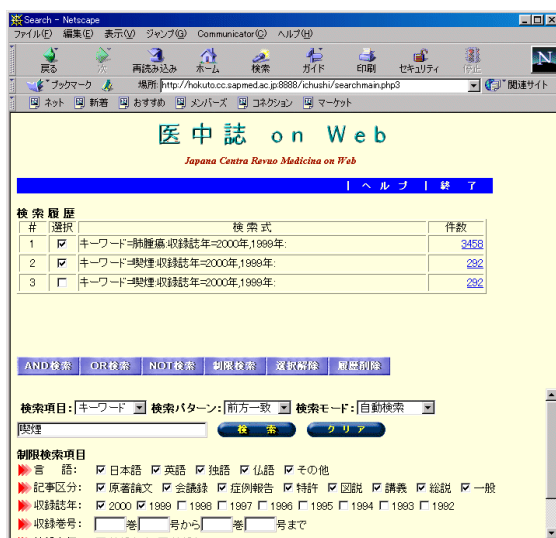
Search - Netscape

ファイル(F) 編集(E) 表示(V) ジャンプ(G) Communicator(C) ヘルプ(H)

戻る 次へ 再読み込み ホーム 検索 ガイド 印刷 セキュリティ 中止

ブックマーク 場所: http://hokuto.cc.sapmed.ac.jp:8888/ichushi/searchmain.php3 関連サイト

ネット 新着 おすすめ メンバーズ コネクション マーケット

医中誌 on Web

Japana Centra Revuo Medicina on Web

| ヘルプ | 終了

検索履歴

| # | 選択 | 検索式 | 件数 |
|---|---|---|---|
| 1 | ☑ | キーワード=肺腫瘍;収録誌年=2000年,1999年; | 3458 |
| 2 | ☑ | キーワード=喫煙;収録誌年=2000年,1999年; | 292 |
| 3 | ☐ | キーワード=喫煙;収録誌年=2000年,1999年; | 292 |

AND検索 OR検索 NOT検索 制限検索 選択解除 履歴削除

検索項目: キーワード 検索パターン: 前方一致 検索モード: 自動検索

喫煙 検索 クリア

制限検索項目

言語: ☑日本語 ☑英語 ☑独語 ☑仏語 ☑その他

記事区分: ☑原著論文 ☑会議録 ☑症例報告 ☑特許 ☑図説 ☑講義 ☑総説 ☑一般

収録誌年: ☑2000 ☑1999 ☐1998 ☐1997 ☐1996 ☐1995 ☐1994 ☐1993 ☐1992

収録巻号: 巻 号から 巻 号まで